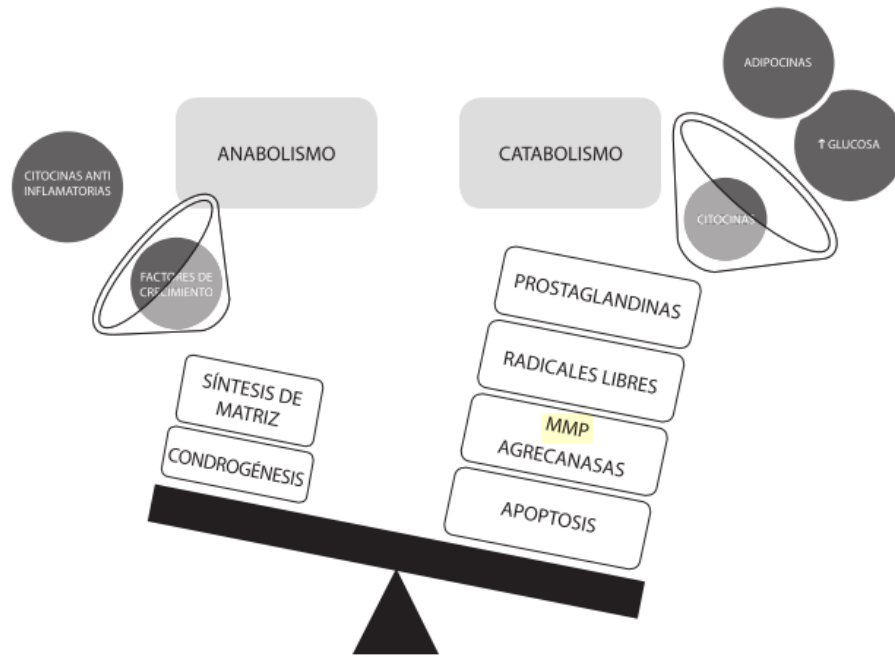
ADIPOCINAS

ANABOLISMO

CATABOLISMO

↑GLUCOSA

CITOCINAS ANTI INFLAMATORIAS

CITOCINAS

FACTORES DE CRECIMIENTO

PROSTAGLANDINAS

RADICALES LIBRES

SÍNTESIS DE MATRIZ

MMP AGRECANASAS

CONDROGÉNESIS

APOPTOSIS